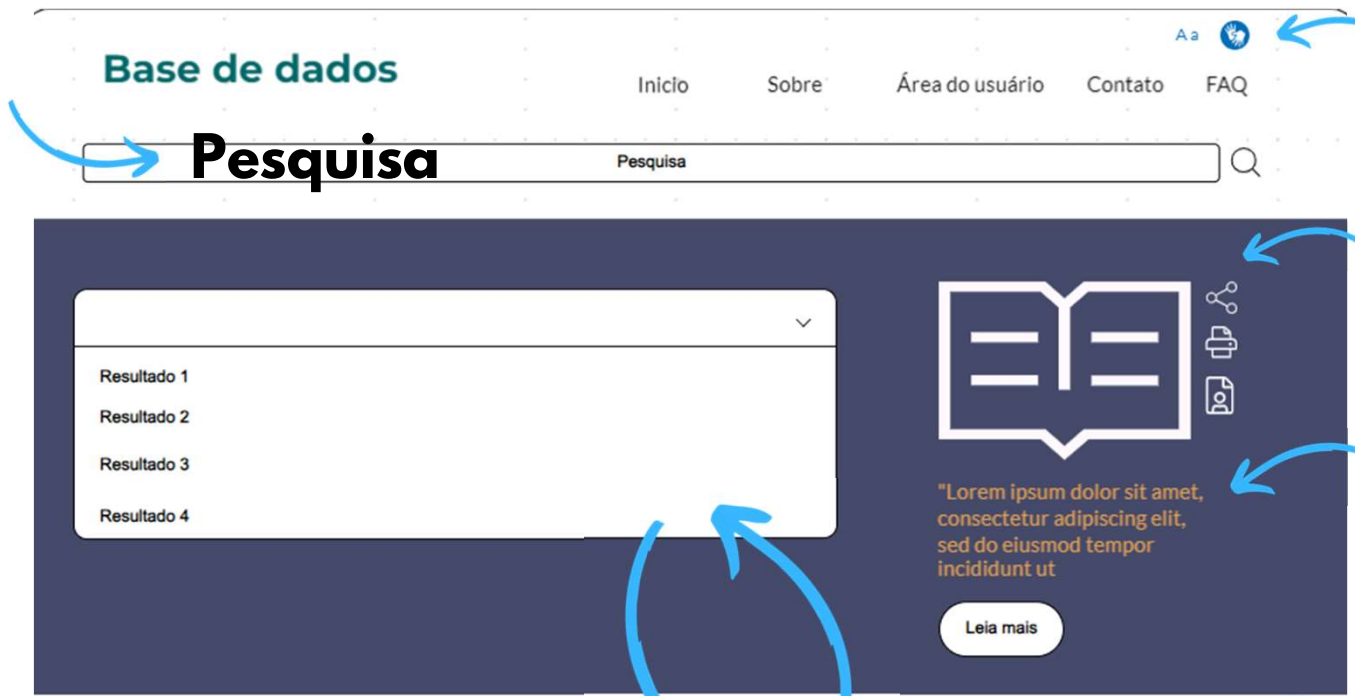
A a

Base de dados

Inicio Sobre Área do usuário Contato FAQ

Pesquisa

Pesquisa

Resultado 1
Resultado 2
Resultado 3
Resultado 4

"Lorem ipsum dolor sit amet, consectetur adipiscing elit, sed do eiusmod tempor incididunt ut

Leia mais